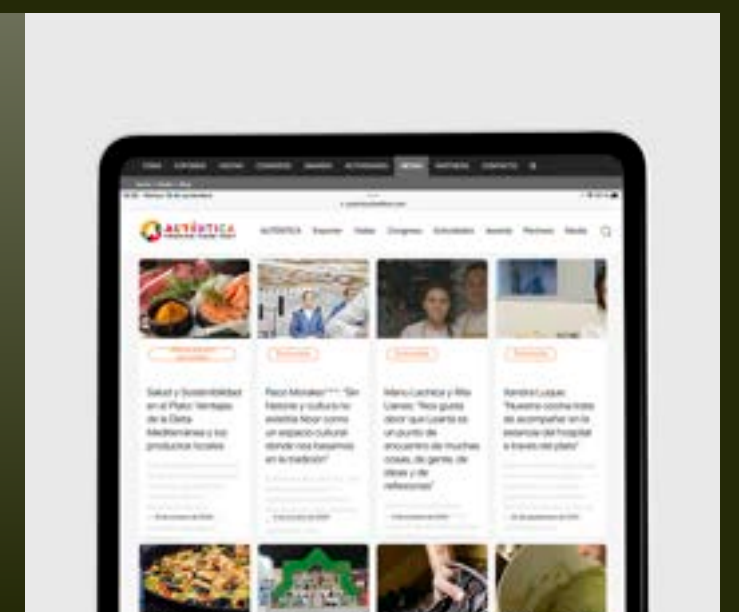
AUTÉNTICA

AUTÉNTICA Especial Visitas Congresos Actividades Eventos Premios Media

Salud y Sostenibilidad en el Plato: Ventajas de la Dieta Mediterránea y los productos locales

Paco Morales: "Sin historia y cultura no existiría Noor como un espacio cultural donde nos basamos en la tradición"

Mariu Lechoza y Rita Llanes: "Nos gusta decir que Lasarte es un punto de encuentro de muchas cosas, de gente, de ideas y de reflexiones"

Xandra Luque: "Nuestra cocina trata de acompañar en la estancia del hospital a través del plato"

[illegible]